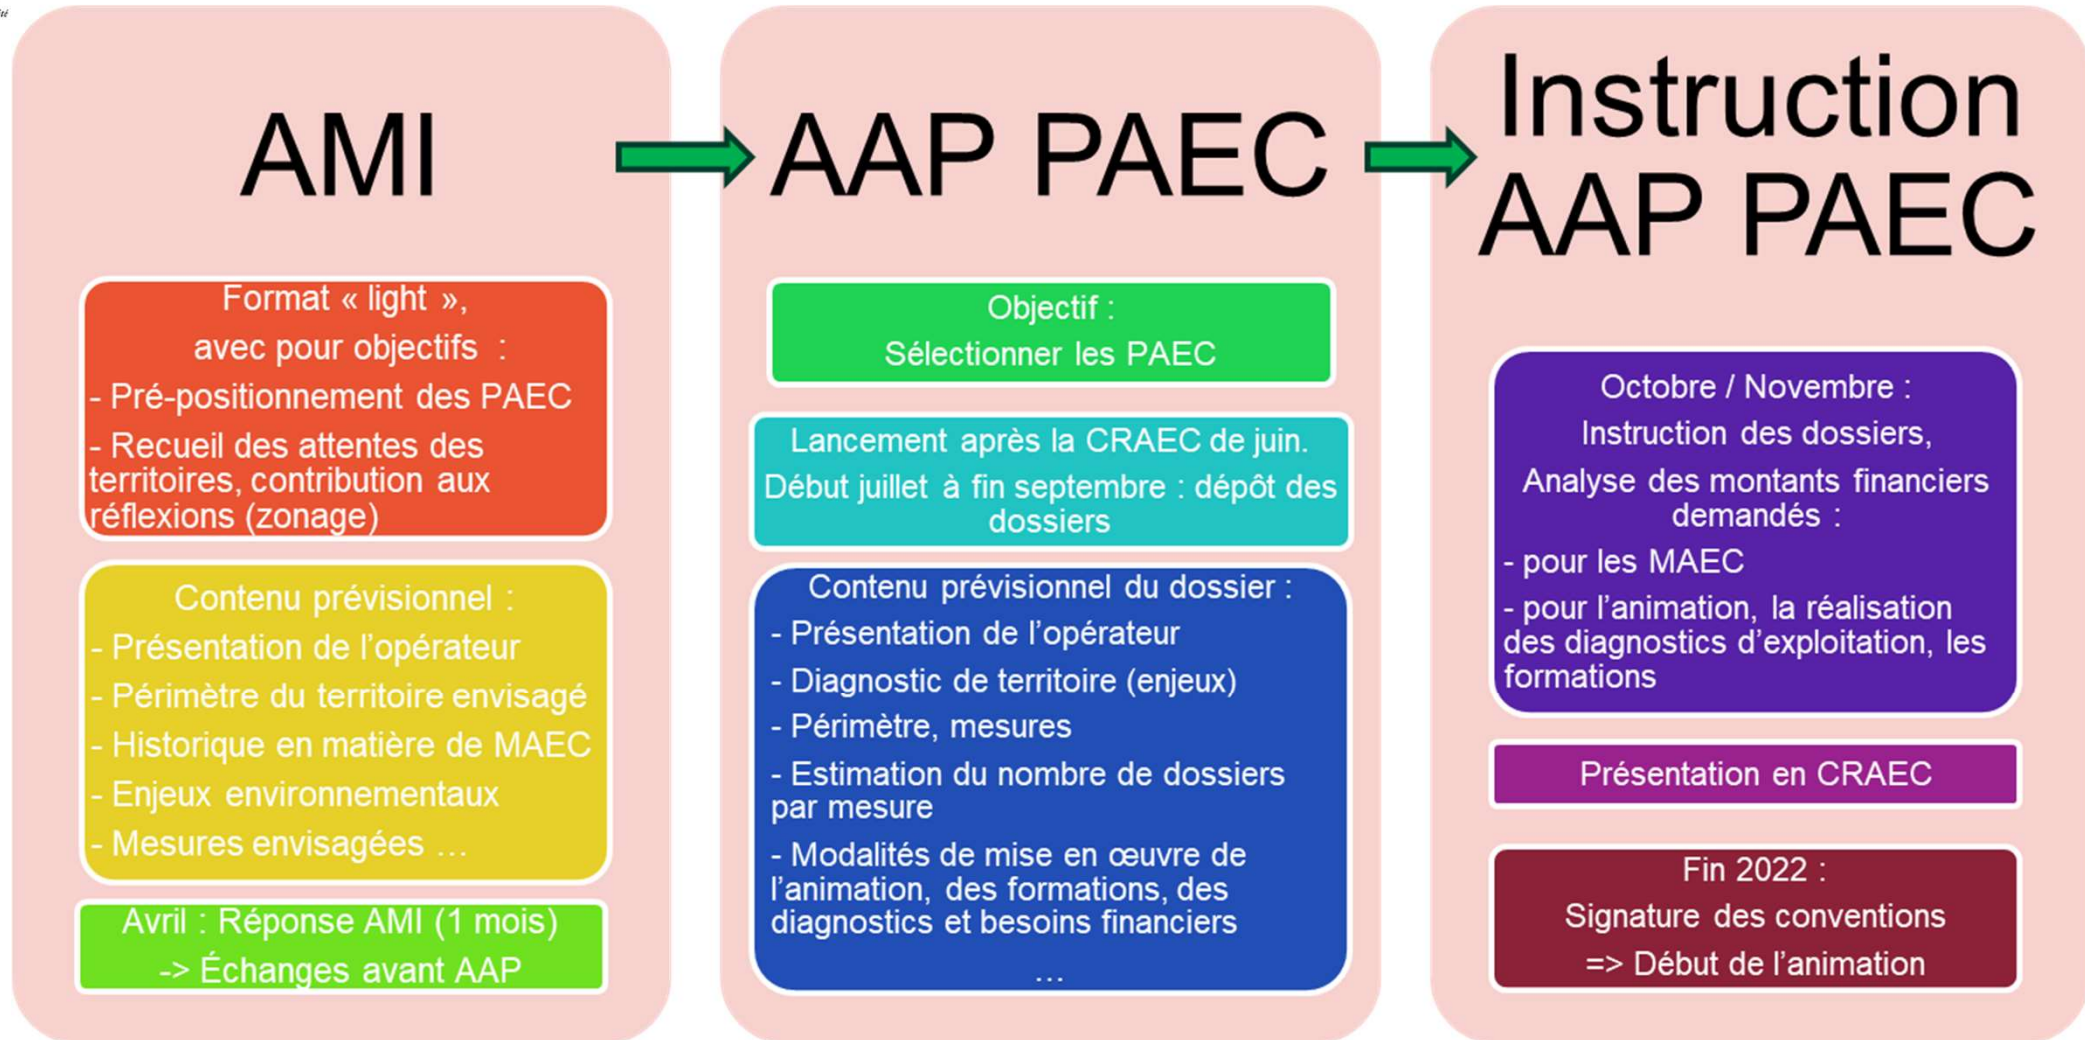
AMI

Format « light »,
avec pour objectifs :
- Pré-positionnement des PAEC
- Recueil des attentes des territoires, contribution aux réflexions (zonage)

Contenu prévisionnel :
- Présentation de l'opérateur
- Périmètre du territoire envisagé
- Historique en matière de MAEC
- Enjeux environnementaux
- Mesures envisagées …

Avril : Réponse AMI (1 mois)
-> Échanges avant AAP

AAP PAEC

Objectif :
Sélectionner les PAEC

Lancement après la CRAEC de juin.
Début juillet à fin septembre : dépôt des dossiers

Contenu prévisionnel du dossier :
- Présentation de l'opérateur
- Diagnostic de territoire (enjeux)
- Périmètre, mesures
- Estimation du nombre de dossiers par mesure
- Modalités de mise en œuvre de l'animation, des formations, des diagnostics et besoins financiers
…

Instruction AAP PAEC

Octobre / Novembre :
Instruction des dossiers,
Analyse des montants financiers demandés :
- pour les MAEC
- pour l'animation, la réalisation des diagnostics d'exploitation, les formations

Présentation en CRAEC

Fin 2022 :
Signature des conventions
=> Début de l'animation